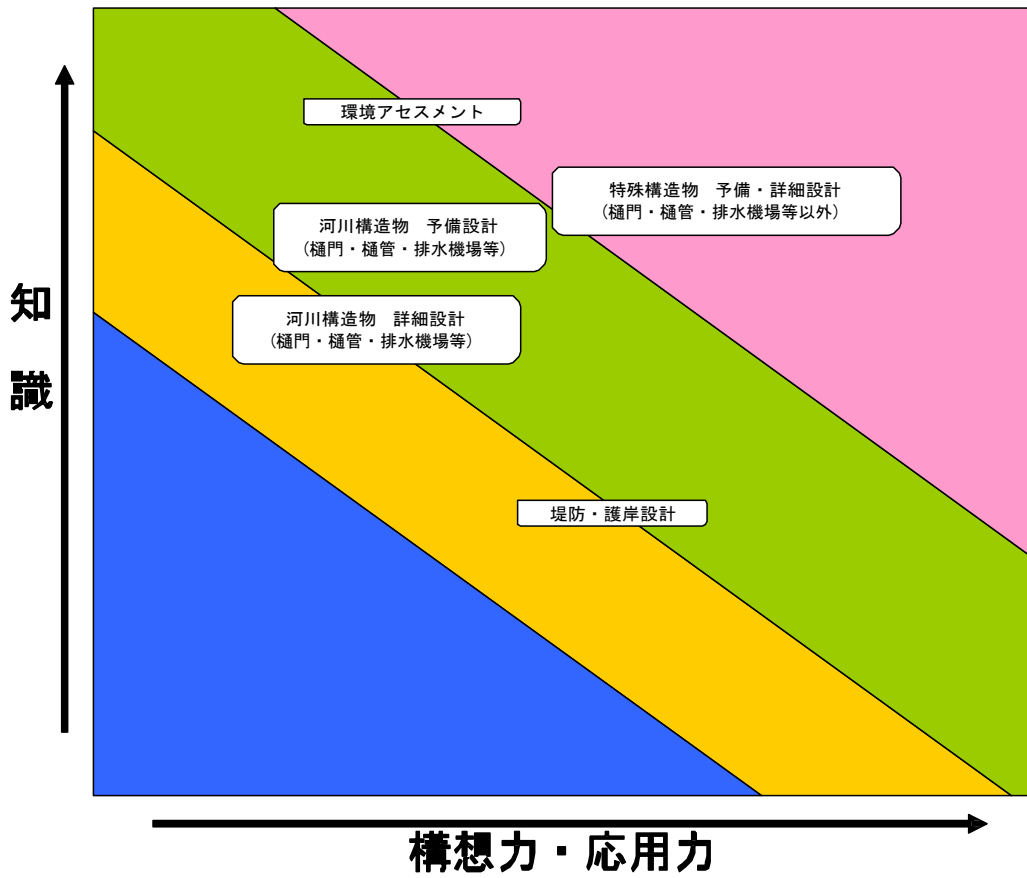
知識

環境アセスメント

特殊構造物　予備・詳細設計
（樋門・樋管・排水機場等以外）

河川構造物　予備設計
（樋門・樋管・排水機場等）

河川構造物　詳細設計
（樋門・樋管・排水機場等）

堤防・護岸設計

構想力・応用力